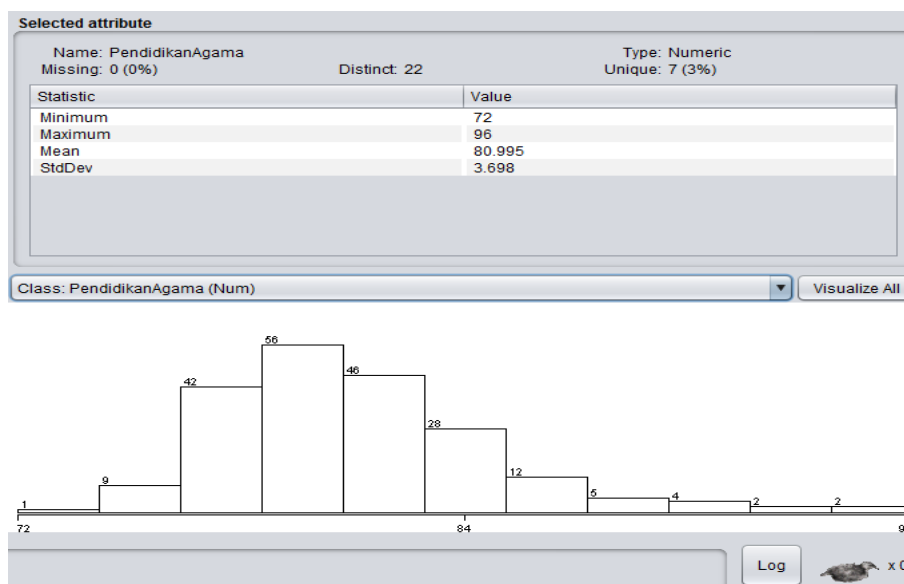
Selected attribute

Name: PendidikanAgama
Missing: 0 (0%)
Distinct: 22
Type: Numeric
Unique: 7 (3%)

| Statistic | Value |
|---|---|
| Minimum | 72 |
| Maximum | 96 |
| Mean | 80.995 |
| StdDev | 3.698 |

Class: PendidikanAgama (Num)

Visualize All

1
9
42
56
46
28
12
5
4
2
2

72
84
9

Log

x 0